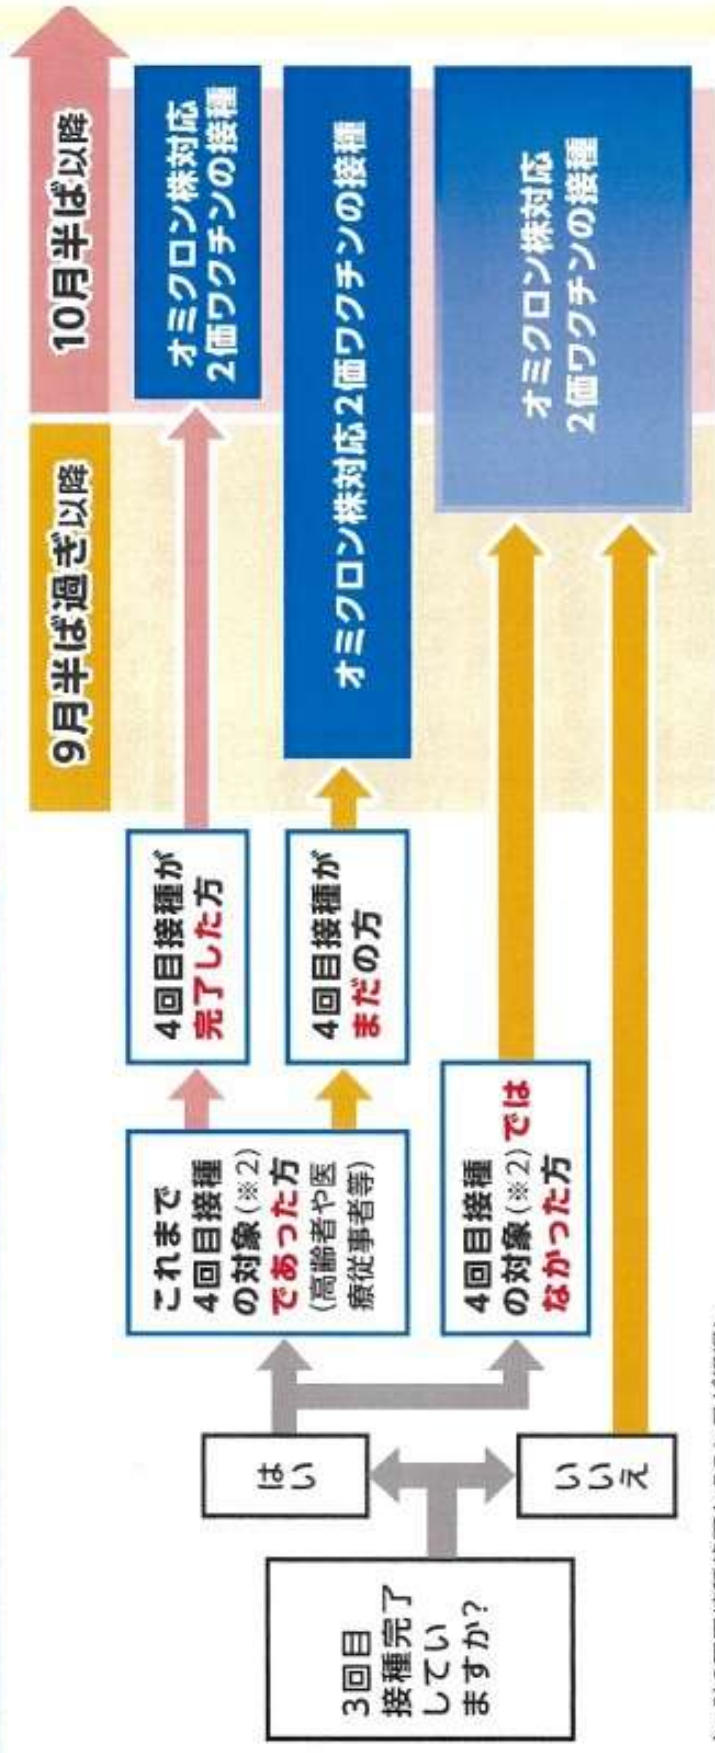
3回目接種完了していますか?

はい

いいえ

これまで4回目接種の対象(※2)であった方(高齢者や医療従事者等)

4回目接種の対象(※2)ではなかった方

4回目接種が完了した方

4回目接種がまだの方

9月半ば過ぎ以降

10月半ば以降

オミクロン株対応2価ワクチンの接種

オミクロン株対応2価ワクチンの接種

オミクロン株対応2価ワクチンの接種